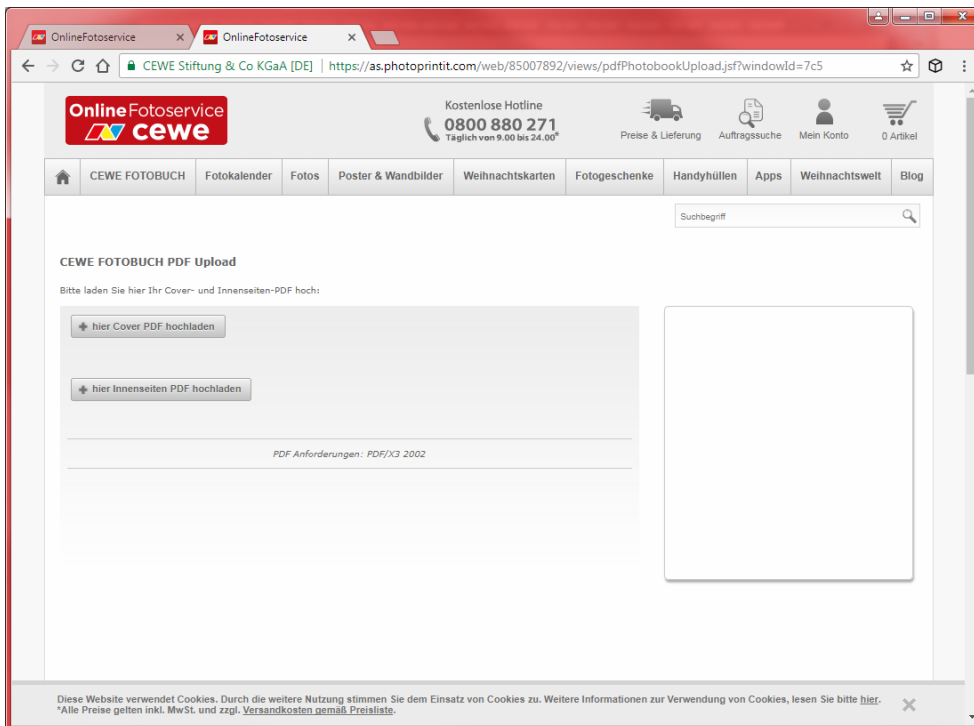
OnlineFotoservice ×
OnlineFotoservice ×

CEWE Stiftung & Co KGaA [DE] | https://as.photoprintit.com/web/85007892/views/pdfPhotobookUpload.jsf?windowId=7c5

Online Fotoservice
cewe

Kostenlose Hotline
0800 880 271
Täglich von 9.00 bis 24.00*

Preise & Lieferung
Auftragssuche
Mein Konto
0 Artikel

CEWE FOTOBUCH | Fotokalender | Fotos | Poster & Wandbilder | Weihnachtskarten | Fotogeschenke | Handyhüllen | Apps | Weihnachtswelt | Blog

Suchbegriff

CEWE FOTOBUCH PDF Upload

Bitte laden Sie hier Ihr Cover- und Innenseiten-PDF hoch:

hier Cover PDF hochladen

hier Innenseiten PDF hochladen

PDF Anforderungen: PDF/X3 2002

Diese Website verwendet Cookies. Durch die weitere Nutzung stimmen Sie dem Einsatz von Cookies zu. Weitere Informationen zur Verwendung von Cookies, lesen Sie bitte hier.
*Alle Preise gelten inkl. MwSt. und zzgl. Versandkosten gemäß Preisliste.